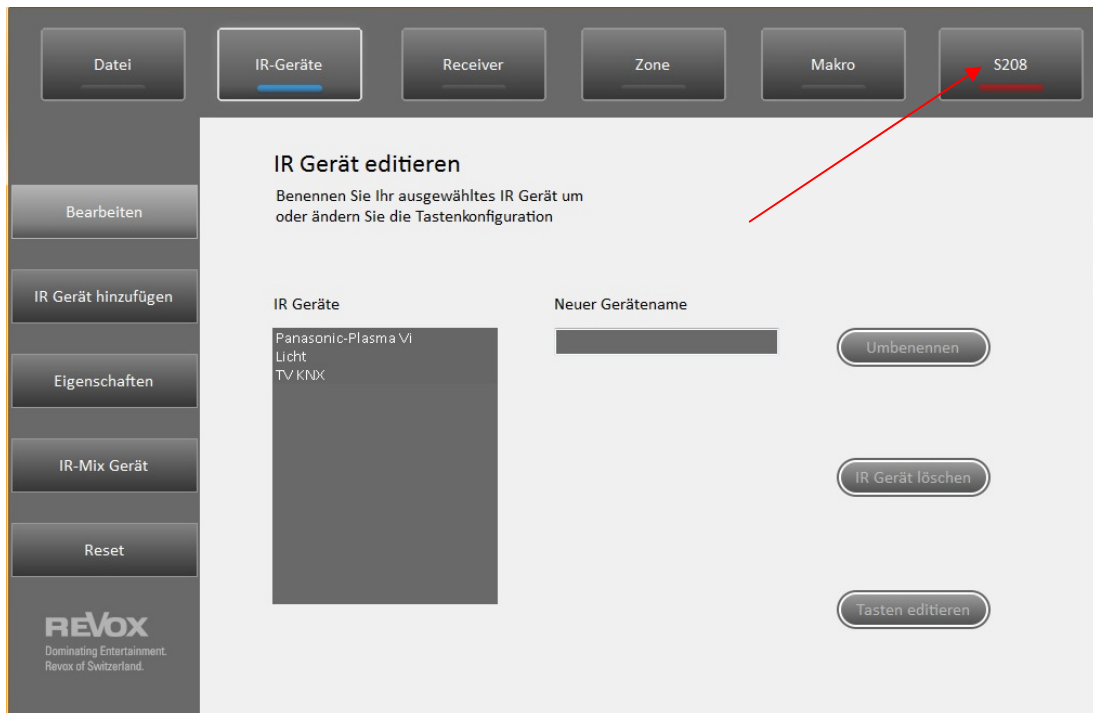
Datei

IR-Geräte

Receiver

Zone

Makro

S208

Bearbeiten

IR Gerät hinzufügen

Eigenschaften

IR-Mix Gerät

Reset

REVOX
Dominating Entertainment.
Revox of Switzerland.

IR Gerät editieren

Benennen Sie Ihr ausgewähltes IR Gerät um oder ändern Sie die Tastenkonfiguration

IR Geräte

Panasonic-Plasma Vi
Licht
TV KNX

Neuer Gerätename

Umbenennen

IR Gerät löschen

Tasten editieren